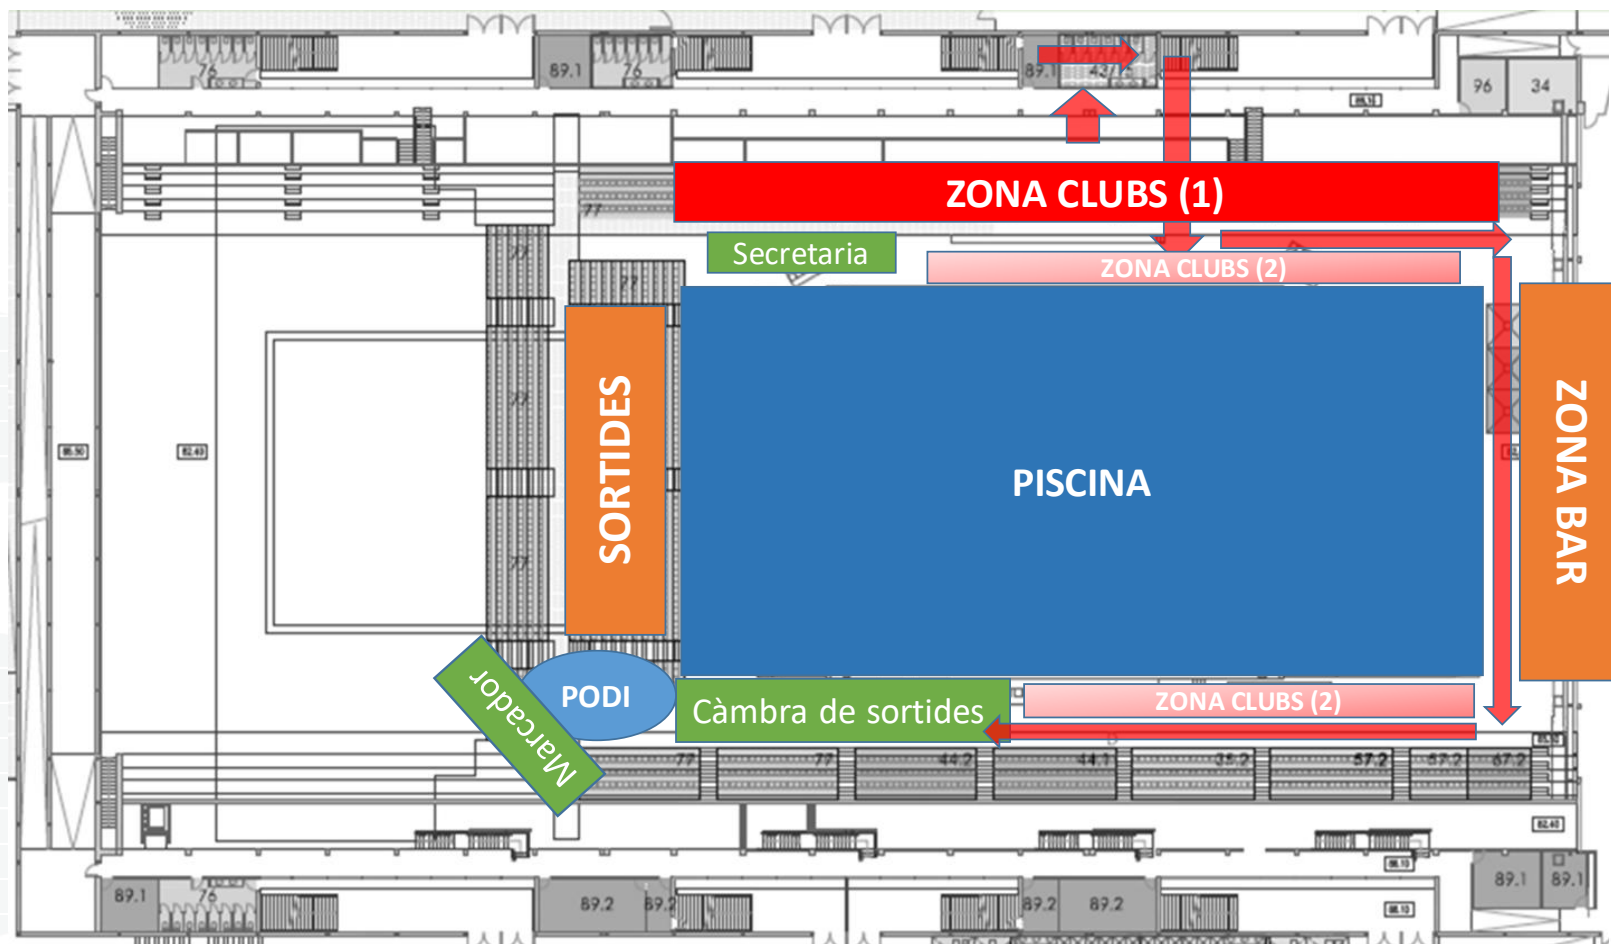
ZONA CLUBS (1)

Secretaria

ZONA CLUBS (2)

SORTIDES

PISCINA

ZONA BAR

PODI

Marcador

Càmbra de sortides

ZONA CLUBS (2)

89.1
76
89.1
76
89.1
96
34
77
77
77
77
77
77
44.2
44.1
35.2
57.2
57.2
67.2
89.1
76
89.2
89.2
89.2
89.2
89.1
89.1